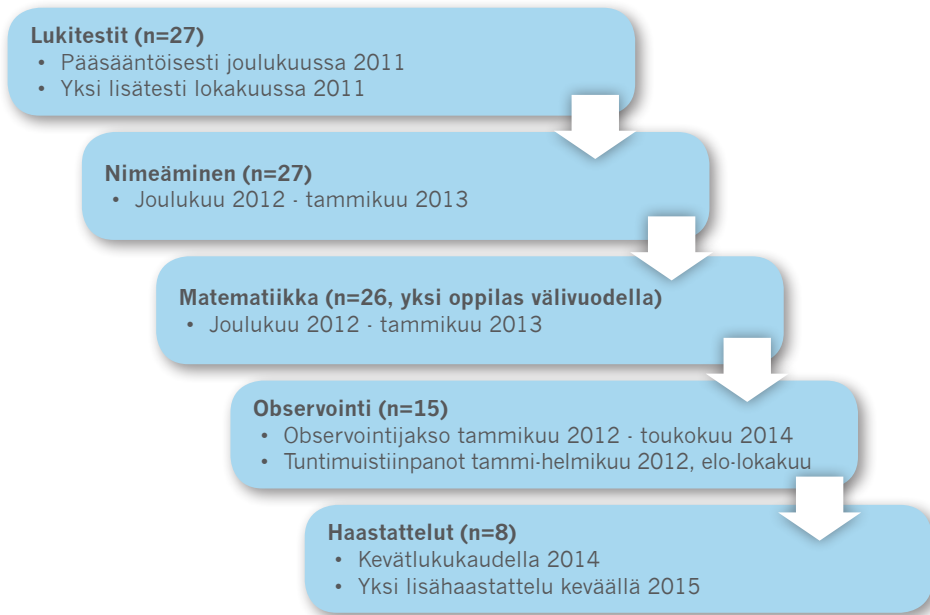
**Lukitestit (n=27)**
• Pääsääntöisesti joulukuussa 2011
• Yksi lisätesti lokakuussa 2011

**Nimeäminen (n=27)**
• Joulukuu 2012 - tammikuu 2013

**Matematiikka (n=26, yksi oppilas välivuodella)**
• Joulukuu 2012 - tammikuu 2013

**Observointi (n=15)**
• Observointijakso tammikuu 2012 - toukokuu 2014
• Tuntimuistiinpanot tammi-helmikuu 2012, elo-lokakuu

**Haastattelut (n=8)**
• Kevätlukukaudella 2014
• Yksi lisähaastattelu keväällä 2015